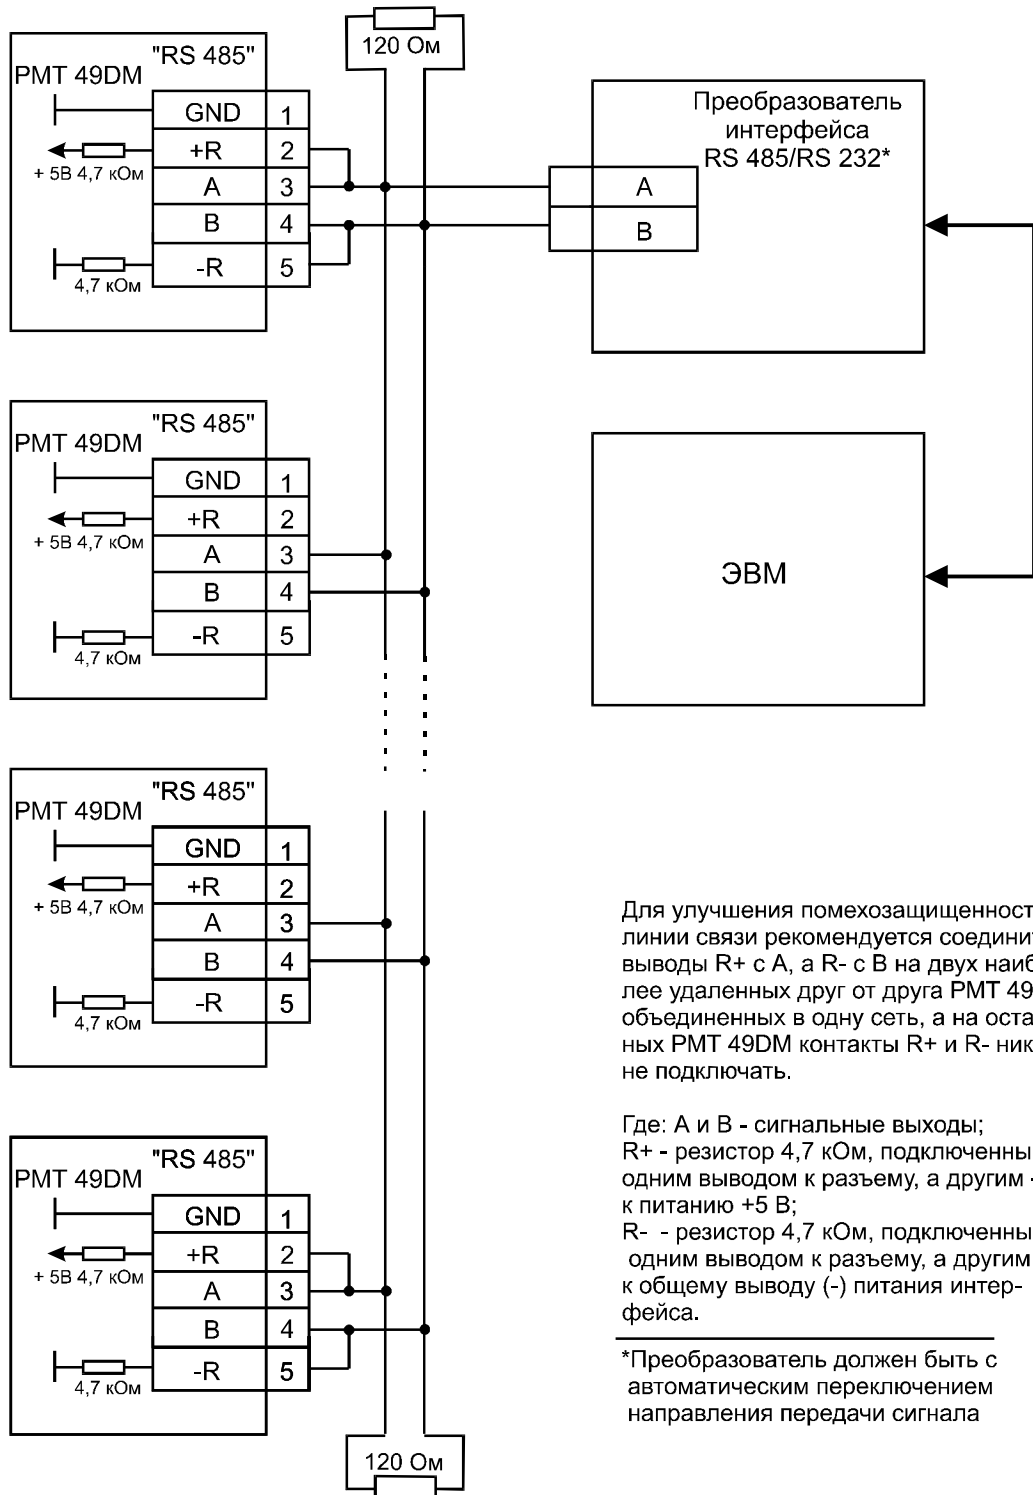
120 Ом

PMT 49DM "RS 485"

| GND | 1 |
|---|---|
| +R | 2 |
| A | 3 |
| B | 4 |
| -R | 5 |

+ 5В 4,7 кОм
4,7 кОм

Преобразователь интерфейса RS 485/RS 232*

A
B

PMT 49DM "RS 485"

| GND | 1 |
|---|---|
| +R | 2 |
| A | 3 |
| B | 4 |
| -R | 5 |

+ 5В 4,7 кОм
4,7 кОм

ЭВМ

PMT 49DM "RS 485"

| GND | 1 |
|---|---|
| +R | 2 |
| A | 3 |
| B | 4 |
| -R | 5 |

+ 5В 4,7 кОм
4,7 кОм

Для улучшения помехозащищенност линии связи рекомендуется соединит выводы R+ с A, а R- с B на двух наиб лее удаленных друг от друга PMT 49 объединенных в одну сеть, а на оста ных PMT 49DM контакты R+ и R- ник не подключать.

Где: A и B - сигнальные выходы;
R+ - резистор 4,7 кОм, подключенны одним выводом к разъему, а другим - к питанию +5 В;
R- - резистор 4,7 кОм, подключенны одним выводом к разъему, а другим к общему выводу (-) питания интерфейса.

*Преобразователь должен быть с автоматическим переключением направления передачи сигнала

PMT 49DM "RS 485"

| GND | 1 |
|---|---|
| +R | 2 |
| A | 3 |
| B | 4 |
| -R | 5 |

+ 5В 4,7 кОм
4,7 кОм

120 Ом